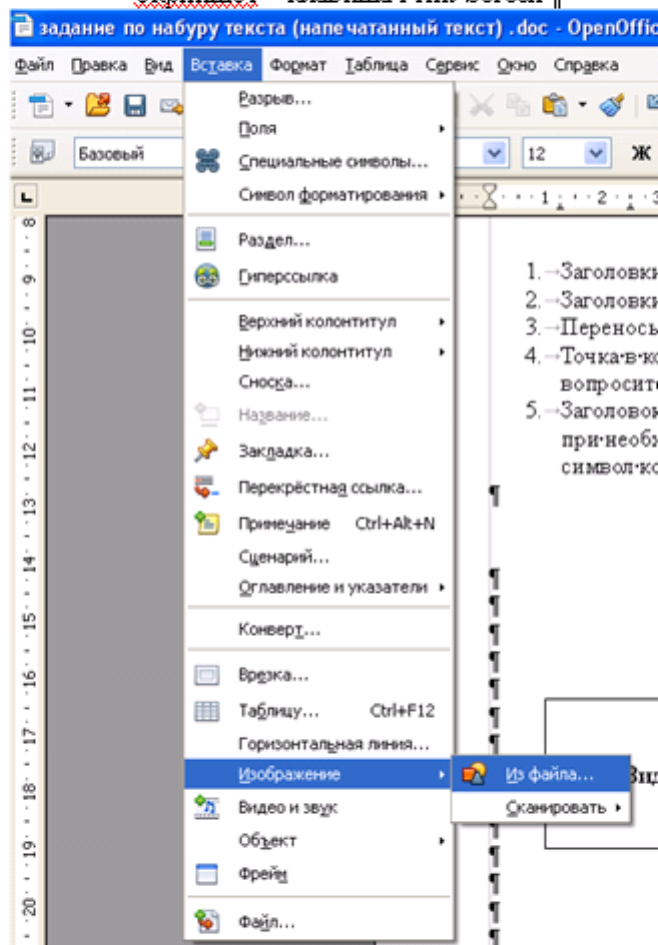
задание по набору текста (напечатанный текст) .doc - OpenOffic

Файл Правка Вид Вставка Формат Таблица Сервис Окно Справка

Базовый 12 Ж

Разрыв...
Поля
Специальные символы...
Символ форматирования
Раздел...
Гиперссылка
Верхний колонтитул
Нижний колонтитул
Сноска...
Название...
Закладка...
Перекрёстная ссылка...
Примечание Ctrl+Alt+N
Сценарий...
Оглавление и указатели
Конверт...
Врезка...
Таблицу... Ctrl+F12
Горизонтальная линия...
Изображение
Видео и звук
Объект
Фрейм
Файл...

Из файла...
Сканировать

1. Заголовки
2. Заголовки
3. Переносы
4. Точка в ко вопросите
5. Заголовок при необх символ ко

Вид

8 9 10 11 12 13 14 15 16 17 18 19 20
1 2 3